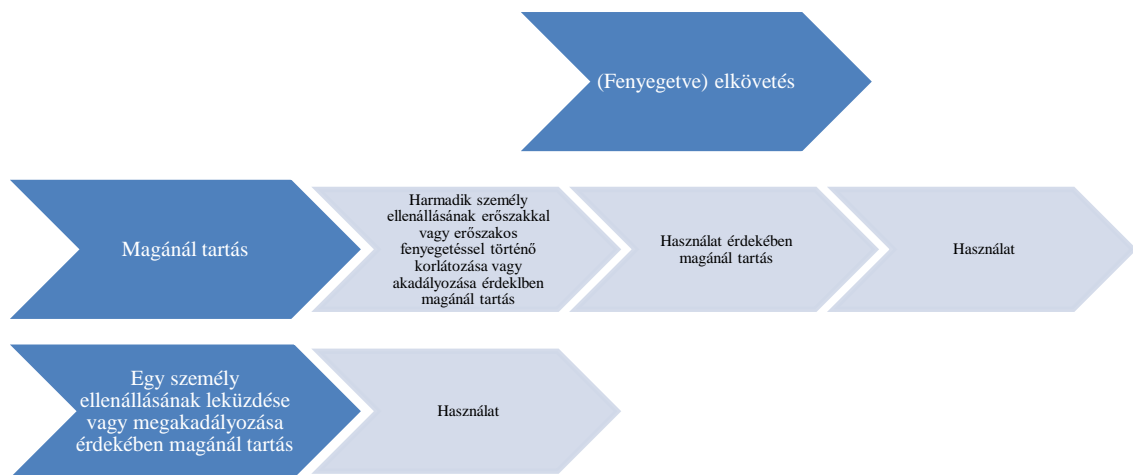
(Fenyegetve) elkövetés

Magánál tartás

Harmadik személy ellenállásának erőszakkal vagy erőszakos fenyegetéssel történő korlátozása vagy akadályozása érdeklben magánál tartás

Használat érdekében magánál tartás

Használat

Egy személy ellenállásának leküzdése vagy megakadályozása érdekében magánál tartás

Használat